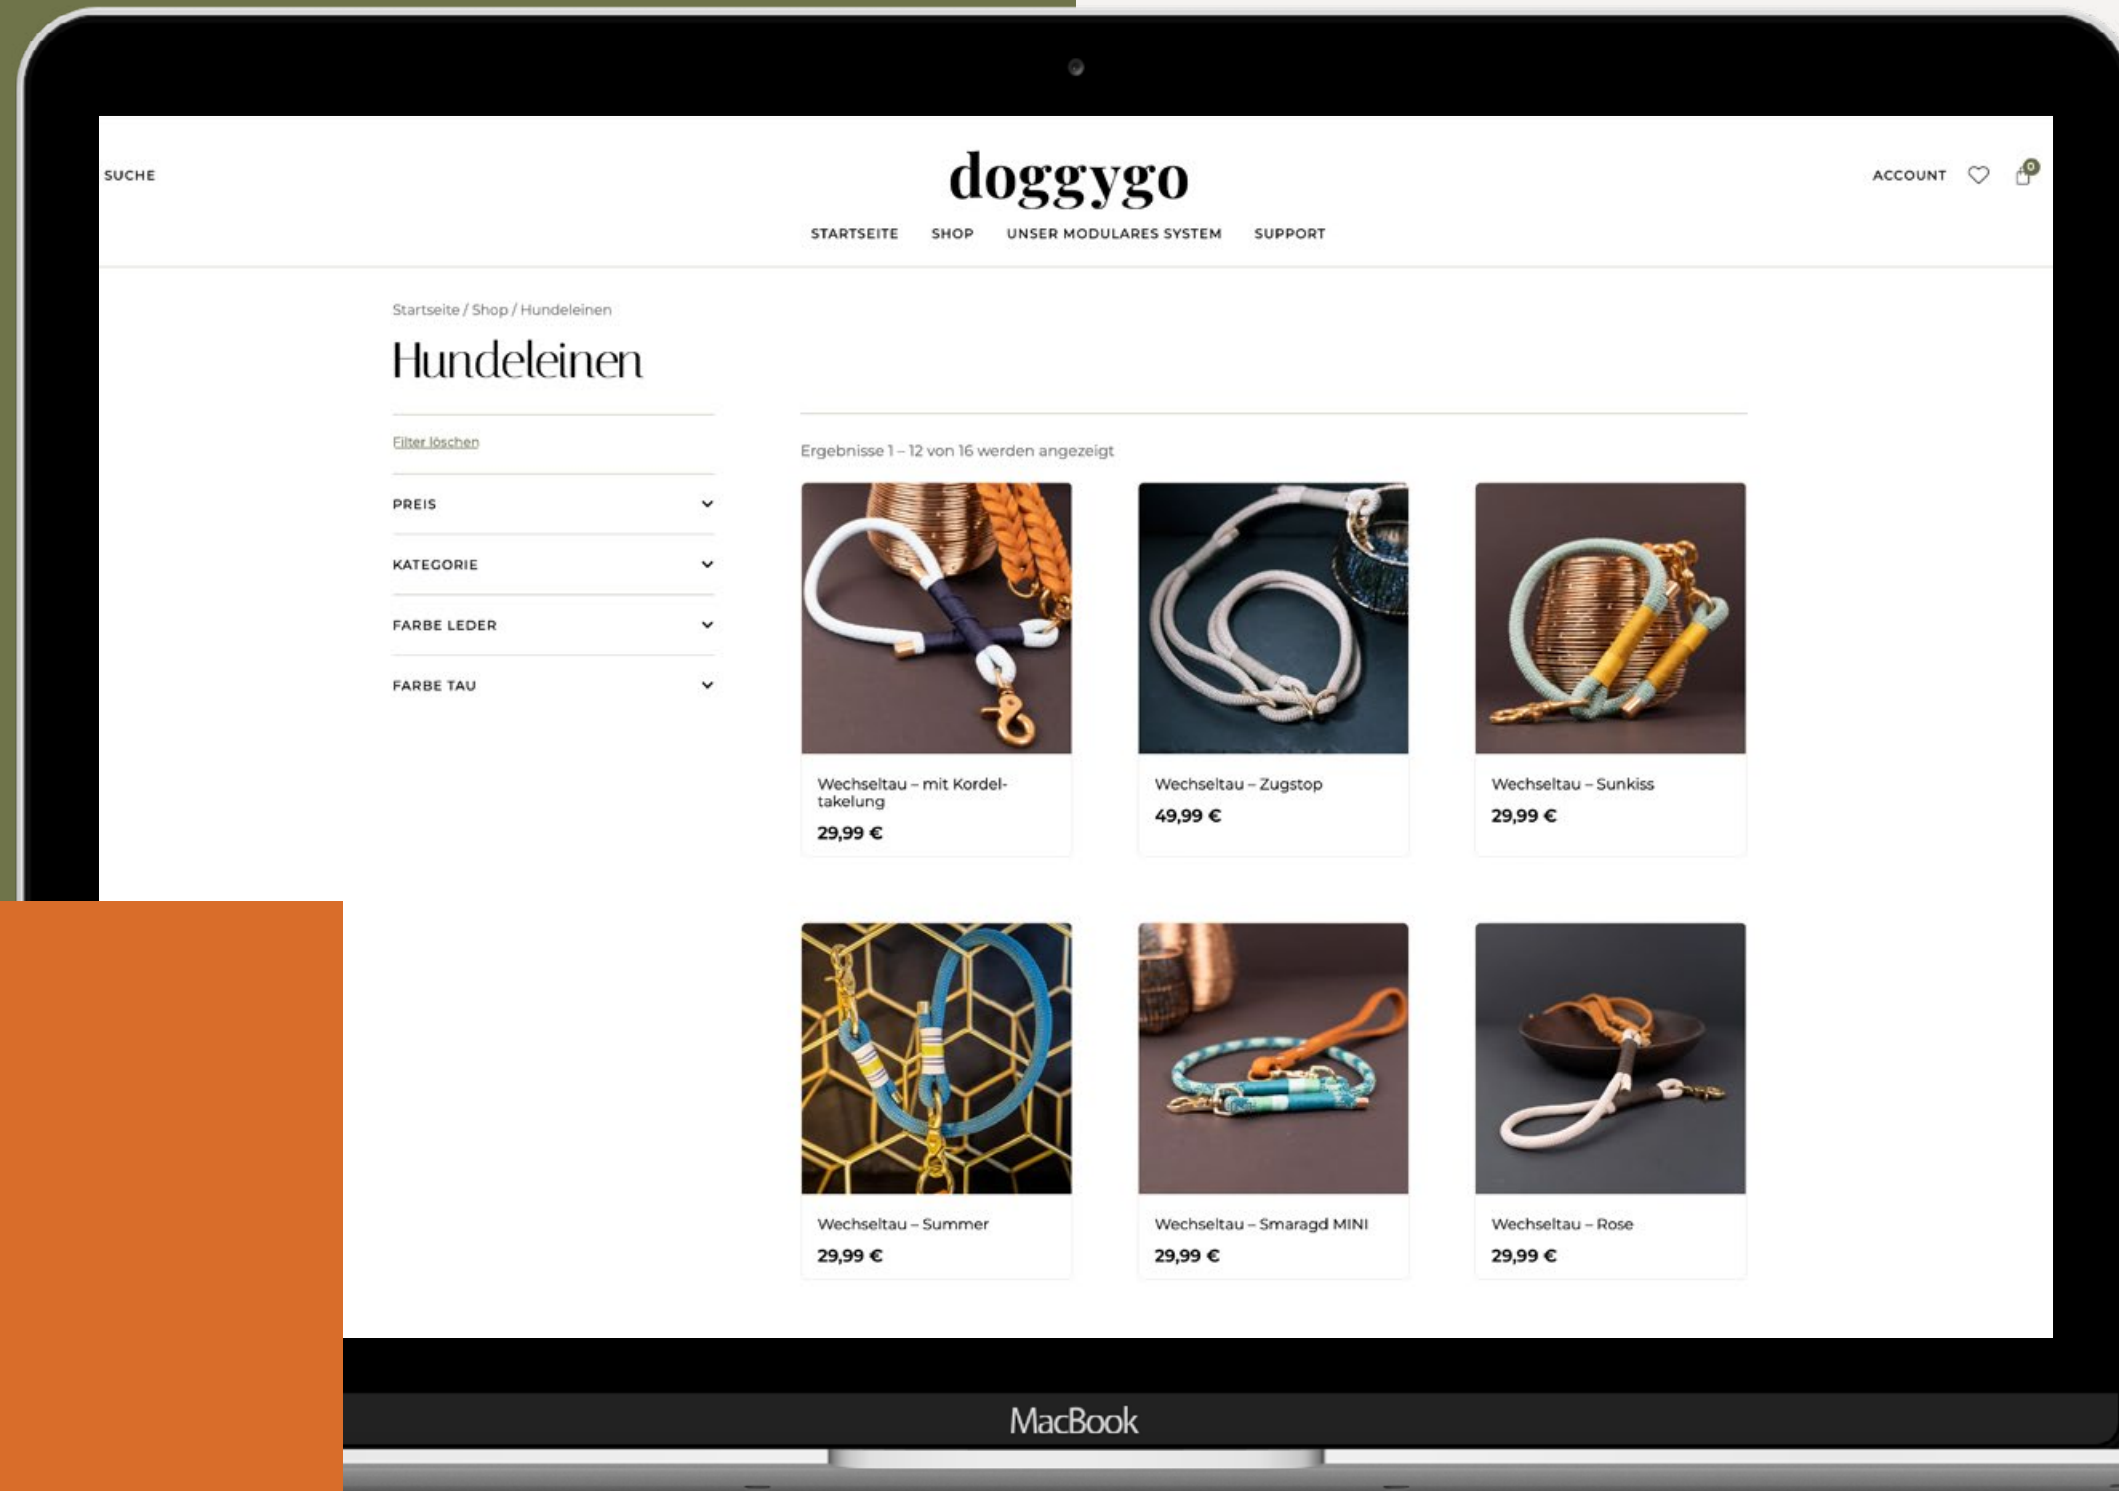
SUCHE

doggygo

ACCOUNT

0

STARTSEITE SHOP UNSER MODULARES SYSTEM SUPPORT

Startseite / Shop / Hundeleinen

Hundeleinen

Filter löschen

PREIS

KATEGORIE

FARBE LEDER

FARBE TAU

Ergebnisse 1 – 12 von 16 werden angezeigt

Wechseltau – mit Kordeltakelung
29,99 €

Wechseltau – Zugstop
49,99 €

Wechseltau – Sunkiss
29,99 €

Wechseltau – Summer
29,99 €

Wechseltau – Smaragd MINI
29,99 €

Wechseltau – Rose
29,99 €

MacBook